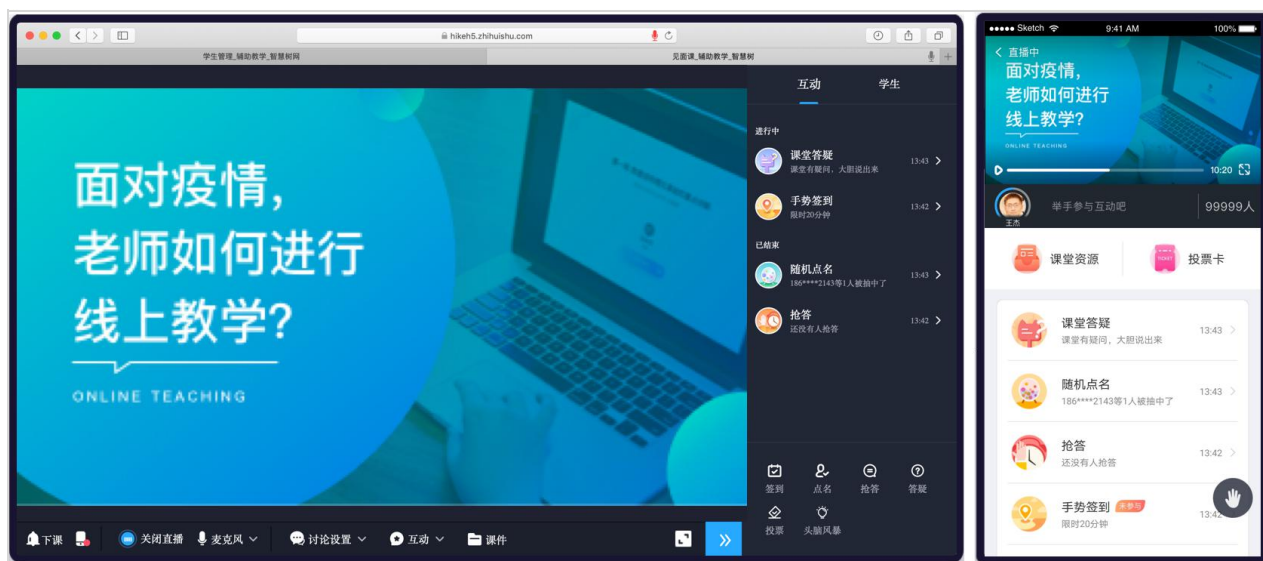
hikeh5.zhihuishu.com

学生管理_辅助教学_智慧树网

见面课_辅助教学_智慧树

面对疫情，
老师如何进行
线上教学？

ONLINE TEACHING

互动　学生

进行中

课堂答疑
课堂有疑问，大胆说出来
13:43

手势签到
限时20分钟
13:42

已结束

随机点名
186****2143等1人被抽中了
13:43

抢答
还没有人抢答
13:42

签到　点名　抢答　答疑

投票　头脑风暴

下课　关闭直播　麦克风　讨论设置　互动　课件

●●●●● Sketch　9:41 AM　100%

直播中

面对疫情，
老师如何进行
线上教学？

ONLINE TEACHING

10:20

王杰

举手参与互动吧

99999人

课堂资源　投票卡

课堂答疑
课堂有疑问，大胆说出来
13:43

随机点名
186****2143等1人被抽中了
13:43

抢答
还没有人抢答
13:42

手势签到 未参与
限时20分钟
13:42